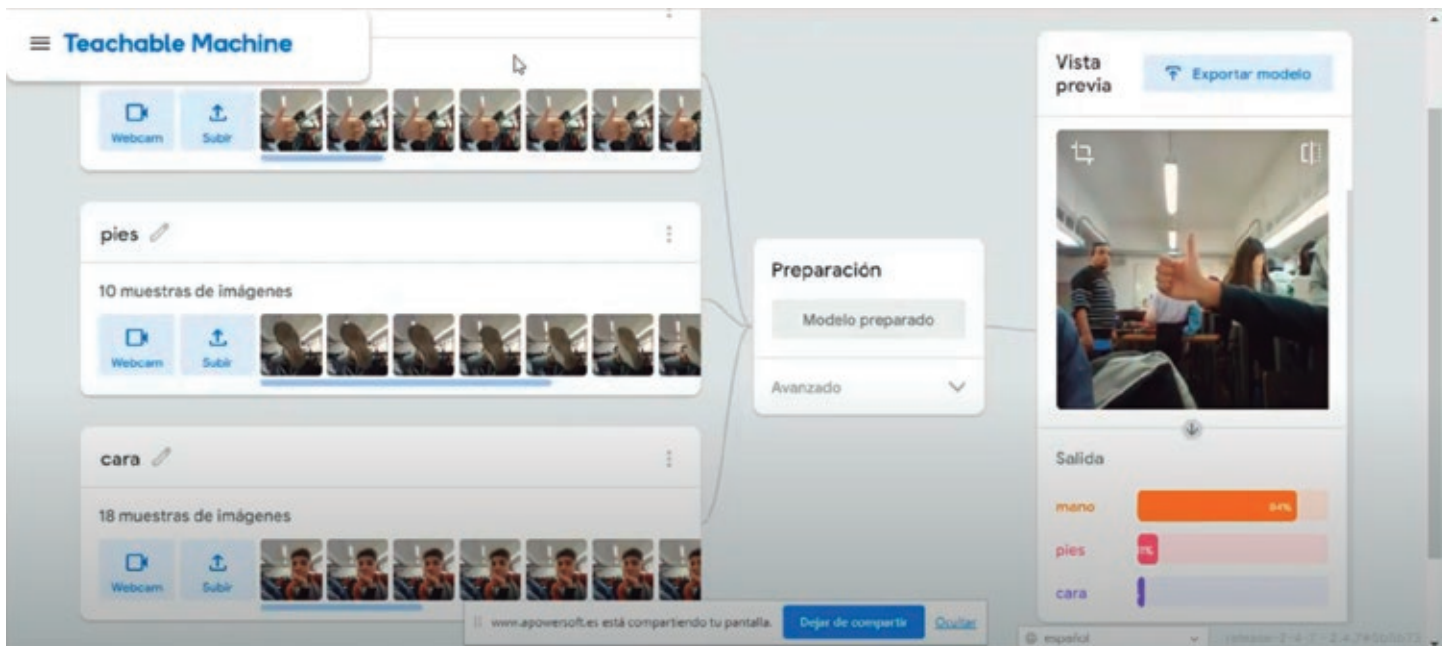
≡ Teachable Machine

Webcam
Subir

pies

10 muestras de imágenes

Webcam
Subir

cara

18 muestras de imágenes

Webcam
Subir

Preparación

Modelo preparado

Avanzado

Vista previa

Exportar modelo

Salida

mano
84%

pies
11%

cara

www.apowersoft.es está compartiendo tu pantalla.
Dejar de compartir
Ocultar

español

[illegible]